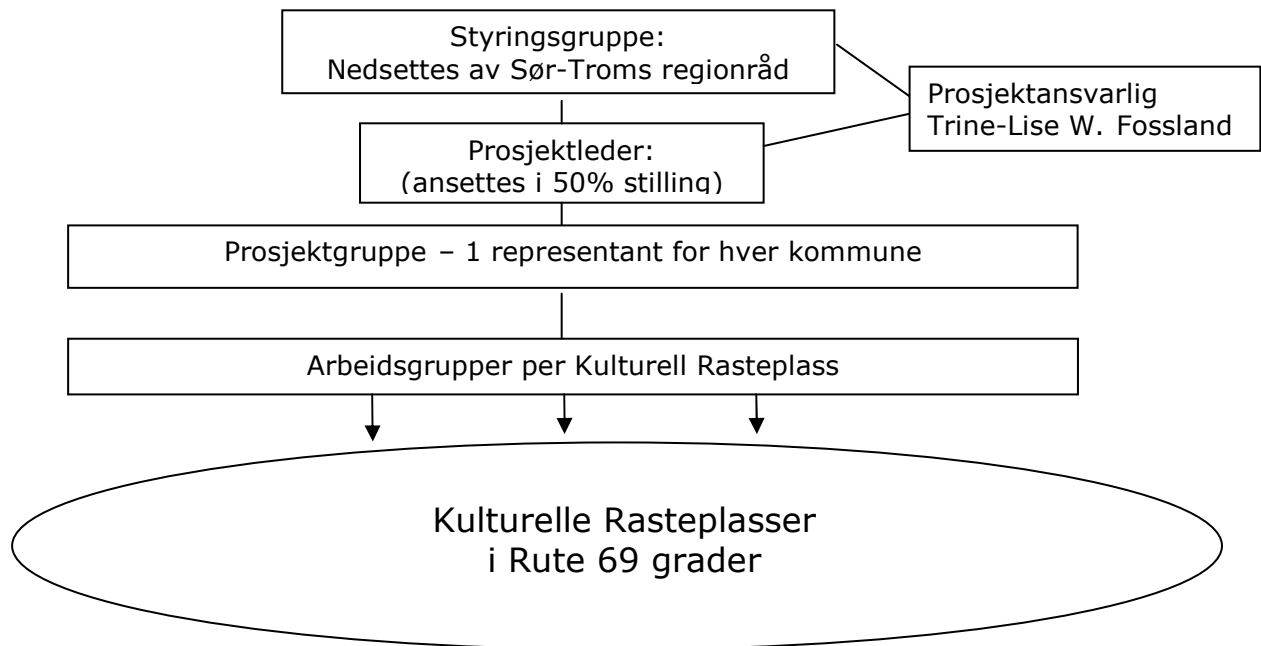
Styringsgruppe:
Nedsettes av Sør-Troms regionråd

Prosjektansvarlig
Trine-Lise W. Fossland

Prosjektleder:
(ansettes i 50% stilling)

Prosjektgruppe – 1 representant for hver kommune

Arbeidsgrupper per Kulturell Rasteplass

Kulturelle Rasteplasser
i Rute 69 grader